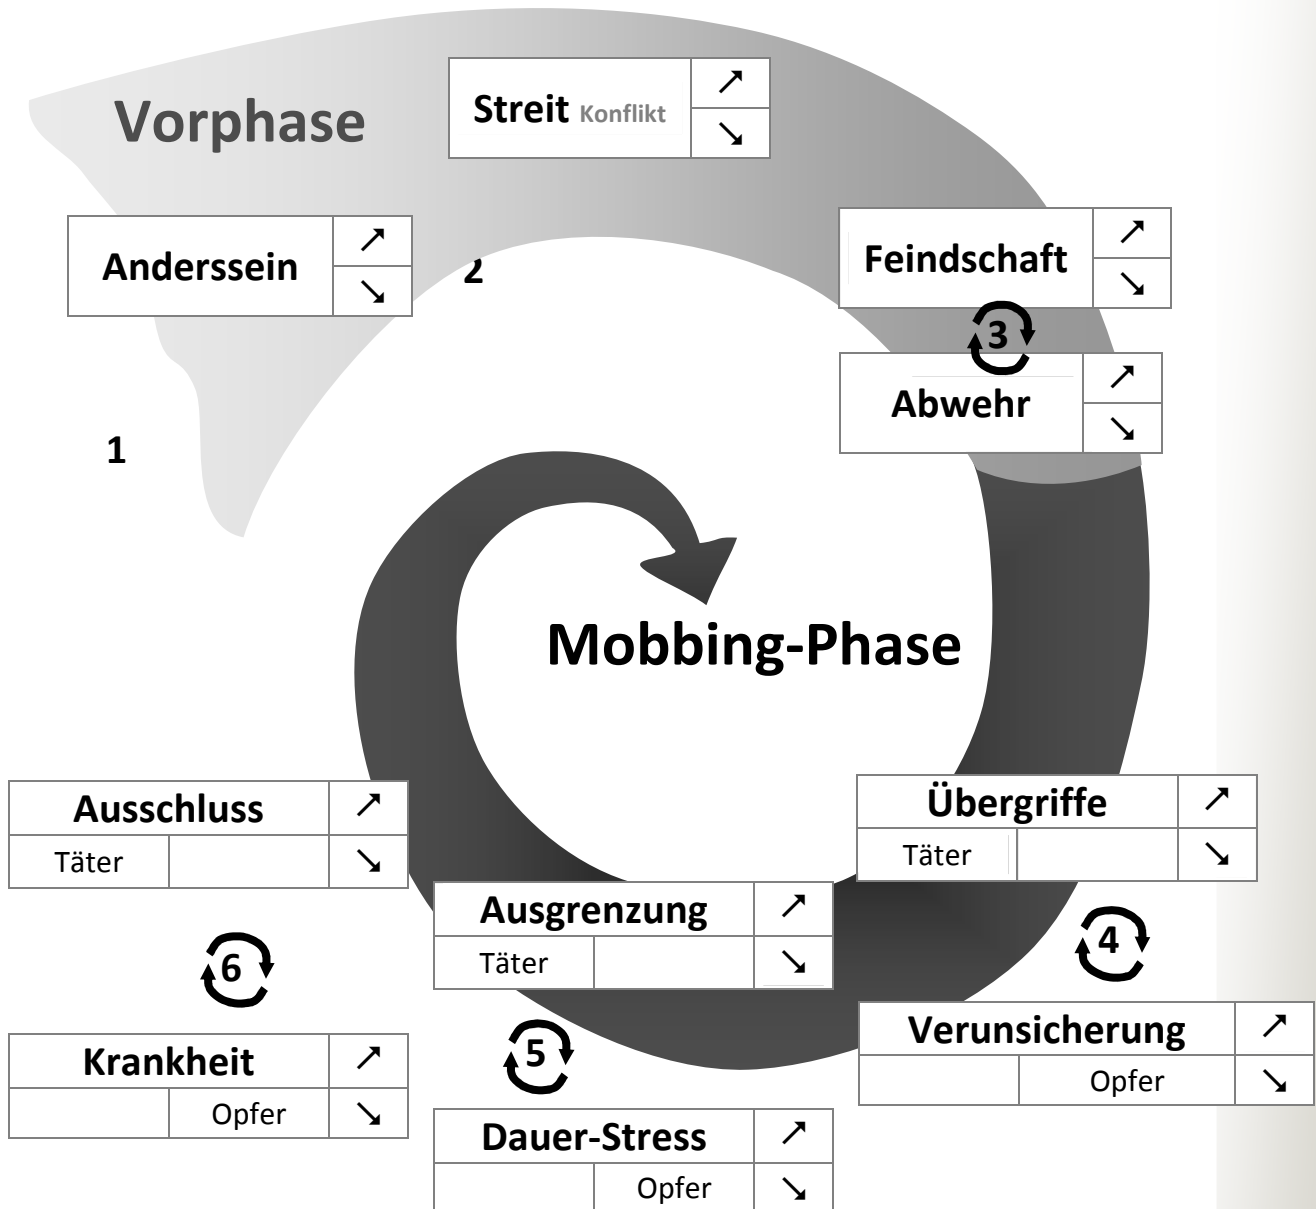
Vorphase

| Streit Konflikt | ↗ |
|---|---|
| | ↘ |

| Anderssein | ↗ |
|---|---|
| | ↘ |

2

| Feindschaft | ↗ |
|---|---|
| | ↘ |

3

| Abwehr | ↗ |
|---|---|
| | ↘ |

1

Mobbing-Phase

| Ausschluss | | ↗ |
|---|---|---|
| Täter | | ↘ |

| Übergriffe | | ↗ |
|---|---|---|
| Täter | | ↘ |

| Ausgrenzung | | ↗ |
|---|---|---|
| Täter | | ↘ |

6

4

| Verunsicherung | | ↗ |
|---|---|---|
| | Opfer | ↘ |

5

| Krankheit | | ↗ |
|---|---|---|
| | Opfer | ↘ |

| Dauer-Stress | | ↗ |
|---|---|---|
| | Opfer | ↘ |